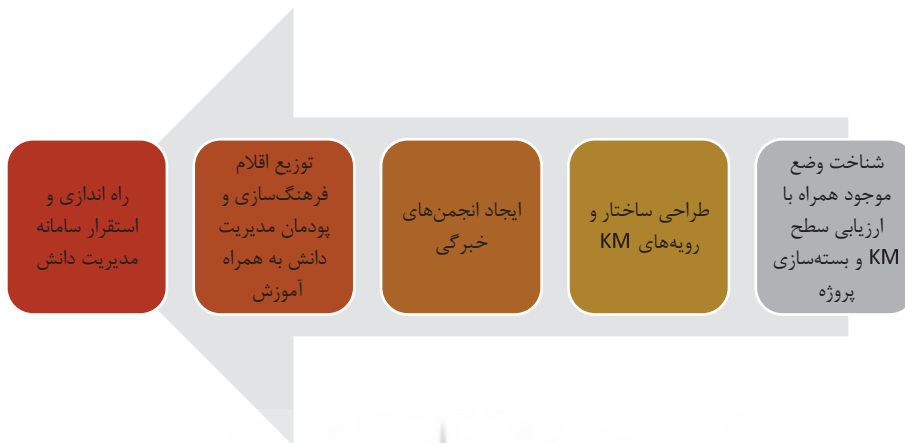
شناخت وضع موجود همراه با ارزیابی سطح KM و بسته‌سازی پروژه

طراحی ساختار و رویه‌های KM

ایجاد انجمن‌های خبرگی

توزیع اقلام فرهنگ‌سازی و پودمان مدیریت دانش به همراه آموزش

راه اندازی و استقرار سامانه مدیریت دانش